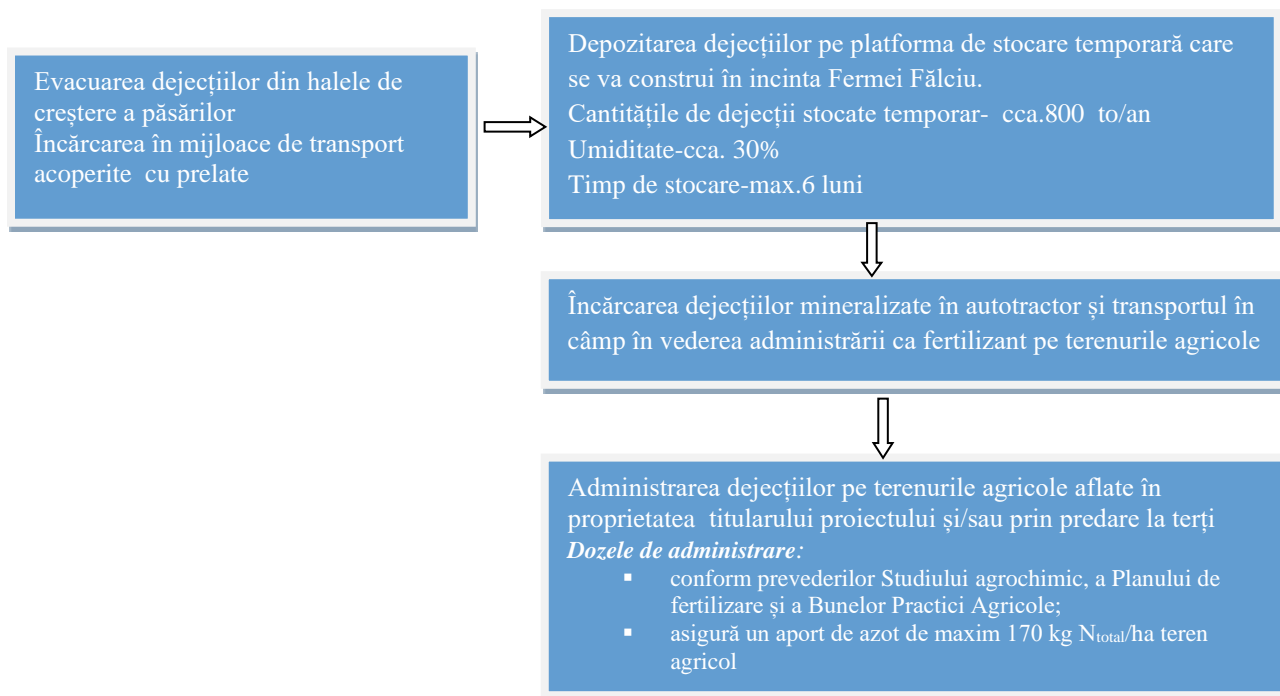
Evacuarea dejecțiilor din halele de creștere a păsărilor
Încărcarea în mijloace de transport acoperite cu prelate

Depozitarea dejecțiilor pe platforma de stocare temporară care se va construi în incinta Fermei Fălciu.
Cantitățile de dejecții stocate temporar- cca.800 to/an
Umiditate-cca. 30%
Timp de stocare-max.6 luni

Încărcarea dejecțiilor mineralizate în autotractor și transportul în câmp în vederea administrării ca fertilizant pe terenurile agricole

Administrarea dejecțiilor pe terenurile agricole aflate în proprietatea titularului proiectului și/sau prin predare la terți
*Dozele de administrare:*
- conform prevederilor Studiului agrochimic, a Planului de fertilizare și a Bunelor Practici Agricole;
- asigură un aport de azot de maxim 170 kg $N_{total}$/ha teren agricol